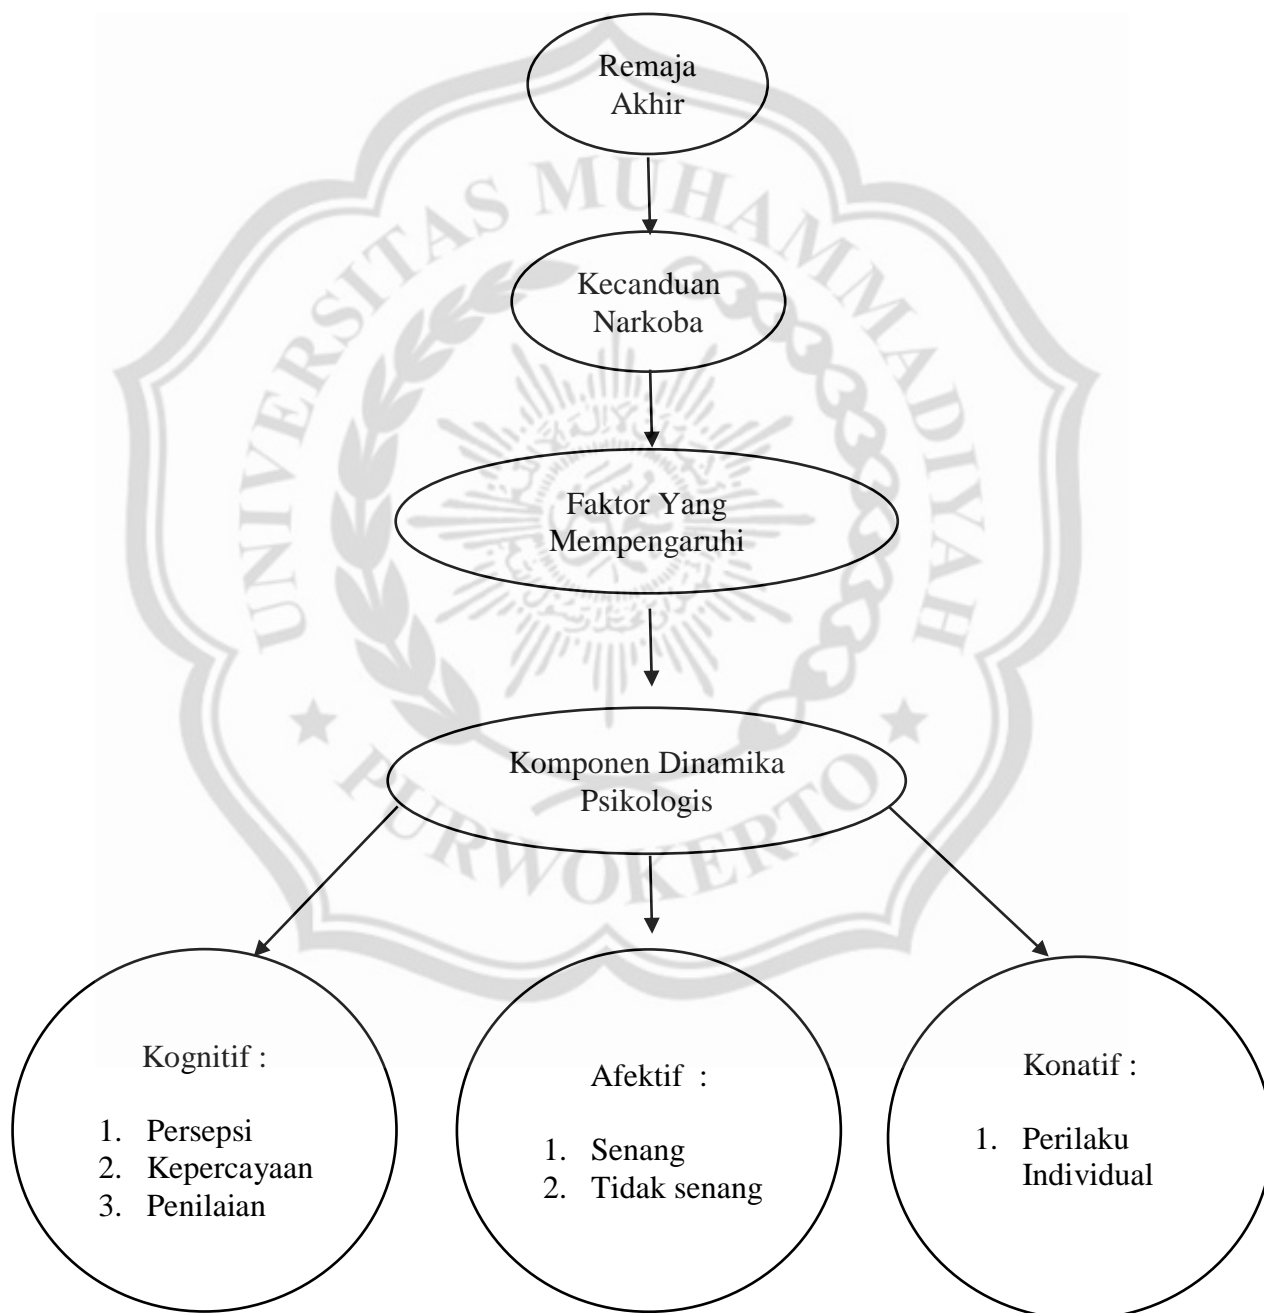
UNIVERSITAS MUHAMMADIYAH PURWOKERTO

Remaja Akhir

Kecanduan Narkoba

Faktor Yang Mempengaruhi

Komponen Dinamika Psikologis

Kognitif :

1. Persepsi
2. Kepercayaan
3. Penilaian

Afektif :

1. Senang
2. Tidak senang

Konatif :

1. Perilaku Individual